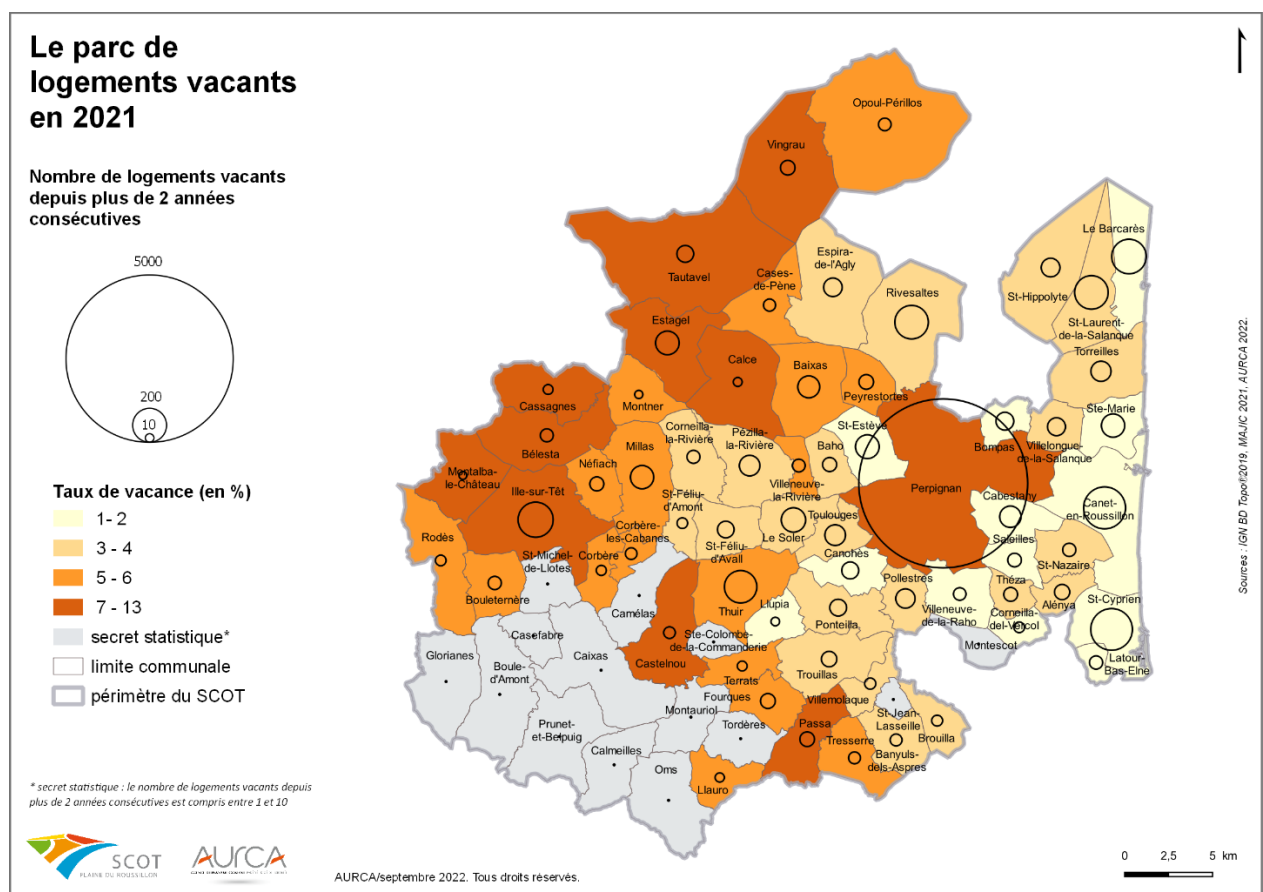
Le parc de logements vacants en 2021

Nombre de logements vacants depuis plus de 2 années consécutives

5000

200

10

Taux de vacance (en %)

1- 2

3 - 4

5 - 6

7 - 13

secret statistique*

limite communale

périmètre du SCOT

* secret statistique : le nombre de logements vacants depuis plus de 2 années consécutives est compris entre 1 et 10

SCOT PLAINE DU ROUSSILLON

AURCA

AURCA/septembre 2022. Tous droits réservés.

0 2,5 5 km

Sources : IGN BD Topo®2019, MAJIC 2021, AURCA 2022.

Opoul-Périllos
Vingrau
Tautavel
Cases-de-Pène
Espira-de-l'Agly
Rivesaltes
Le Barcarès
St-Hippolyte
St-Laurent-de-la-Salanque
Torreilles
Estagel
Calce
Baixas
Peyrestortes
Cassagnes
Montner
Bélesta
Corneilla-la-Rivière
Pézilla-la-Rivière
Baho
St-Estève
Perpignan
Bompas
Villelongue-de-la-Salanque
Ste-Marie
Montalba-le-Château
Néfiach
Millas
Ille-sur-Têt
Villeneuve-la-Rivière
St-Féliu-d'Amont
Cabestany
Canet-en-Roussillon
Rodès
Corbère-les-Cabanes
Toulouges
St-Michel-de-Llotes
Corbère
St-Féliu-d'Avall
Le Soler
Canohès
Saleilles
St-Nazaire
Bouleternère
Camélas
Thuir
Pollestres
Théza
Llupia
Villeneuve-de-la-Raho
Corneilla-del-Vercol
Alénya
St-Cyprien
Casefabre
Ste-Colombe-de-la-Commanderie
Ponteilla
Montescot
Glorianes
Boule-d'Amont
Caixas
Castelnou
Terrats
Trouillas
Latour-Bas-Elne
Fourques
Villemolaque
Montauriol
St-Jean-Lasseille
Prunet-et-Belpuig
Tordères
Passa
Brouilla
Calmeilles
Tresserre
Banyuls-dels-Aspres
Oms
Llauro